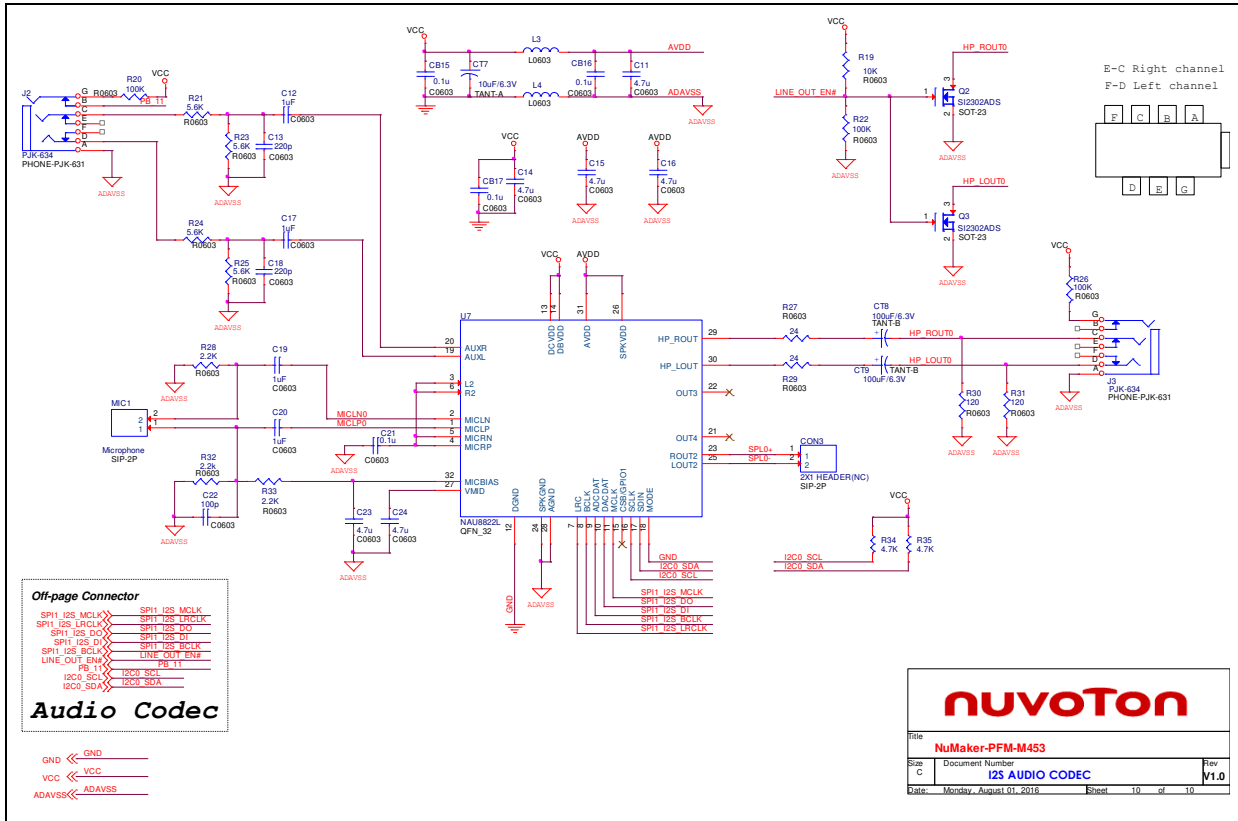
VCC
CB15
0.1u
C0603
CT7
10uF/6.3V
TANT-A
L3
L0603
L4
L0603
CB16
0.1u
C0603
C11
4.7u
C0603
AVDD
ADAVSS
ADAVSS

VCC
R19
10K
R0603
LINE_OUT_EN#
R22
100K
R0603
ADAVSS
HP_ROUT0
Q2
SI2302ADS
SOT-23
ADAVSS
HP_LOUT0
Q3
SI2302ADS
SOT-23
ADAVSS

E-C Right channel
F-D Left channel
F C B A
D E G

J2
R0603
R20
100K
VCC
PB_11
G
B
C
E
D
A
PJK-634
PHONE-PJK-631
ADAVSS
R21
5.6K
R0603
R23
5.6K
R0603
ADAVSS
C12
1uF
C0603
C13
220p
C0603

VCC
CB17
0.1u
C0603
C14
4.7u
C0603
AVDD
C15
4.7u
C0603
ADAVSS
AVDD
C16
4.7u
C0603
ADAVSS

R24
5.6K
R0603
R25
5.6K
R0603
ADAVSS
C17
1uF
C0603
C18
220p
C0603

VCC
AVDD
13 14 31 26
DCVDD DBVDD AVDD SPKVDD
U7
20 AUXR
19 AUXL
3 L2
6 R2
2 MICLN
1 MICLP
5 MICRN
4 MICRP
32 MICBIAS
27 VMID
HP_ROUT 29
HP_LOUT 30
OUT3 22
OUT4 21
ROUT2 23
LOUT2 25
NAU8822L
QFN_32
DGND SPKGND AGND
12 24 28
LRC BCLK ADCDAT DACDAT MCLK CSB/GPIO1 SCLK SDIN MODE
7 8 9 10 11 15 16 17 18

R28
2.2K
R0603
ADAVSS
C19
1uF
C0603
MIC1
2
1
Microphone
SIP-2P
MICLN0
MICLP0
C20
1uF
C0603
C21
0.1u
C0603
ADAVSS
R32
2.2k
R0603
C22
100p
C0603
ADAVSS
R33
2.2K
R0603
C23
4.7u
C0603
C24
4.7u
C0603
ADAVSS
GND
ADAVSS

R27
R0603
24
R29
R0603
24
CT8
100uF/6.3V
TANT-B
CT9
100uF/6.3V
TANT-B
HP_ROUT0
HP_LOUT0
R30
120
R0603
R31
120
R0603
ADAVSS
ADAVSS
VCC
R26
100K
R0603
G B C E D A
J3
PJK-634
PHONE-PJK-631
ADAVSS
SPL0+
SPL0-
CON3
1
2
2X1 HEADER(NC)
SIP-2P

VCC
R34
4.7K
R35
4.7K
I2C0_SCL
I2C0_SDA

GND
I2C0_SDA
I2C0_SCL
SPI1_I2S_MCLK
SPI1_I2S_DO
SPI1_I2S_DI
SPI1_I2S_BCLK
SPI1_I2S_LRCLK

Off-page Connector
SPI1_I2S_MCLK SPI1_I2S_MCLK
SPI1_I2S_LRCLK SPI1_I2S_LRCLK
SPI1_I2S_DO SPI1_I2S_DO
SPI1_I2S_DI SPI1_I2S_DI
SPI1_I2S_BCLK SPI1_I2S_BCLK
LINE_OUT_EN# LINE_OUT_EN#
PB_11 PB_11
I2C0_SCL I2C0_SCL
I2C0_SDA I2C0_SDA
Audio Codec

GND GND
VCC VCC
ADAVSS ADAVSS

nuvoTon
Title
NuMaker-PFM-M453
Size
C
Document Number
I2S AUDIO CODEC
Rev
V1.0
Date: Monday, August 01, 2016 Sheet 10 of 10